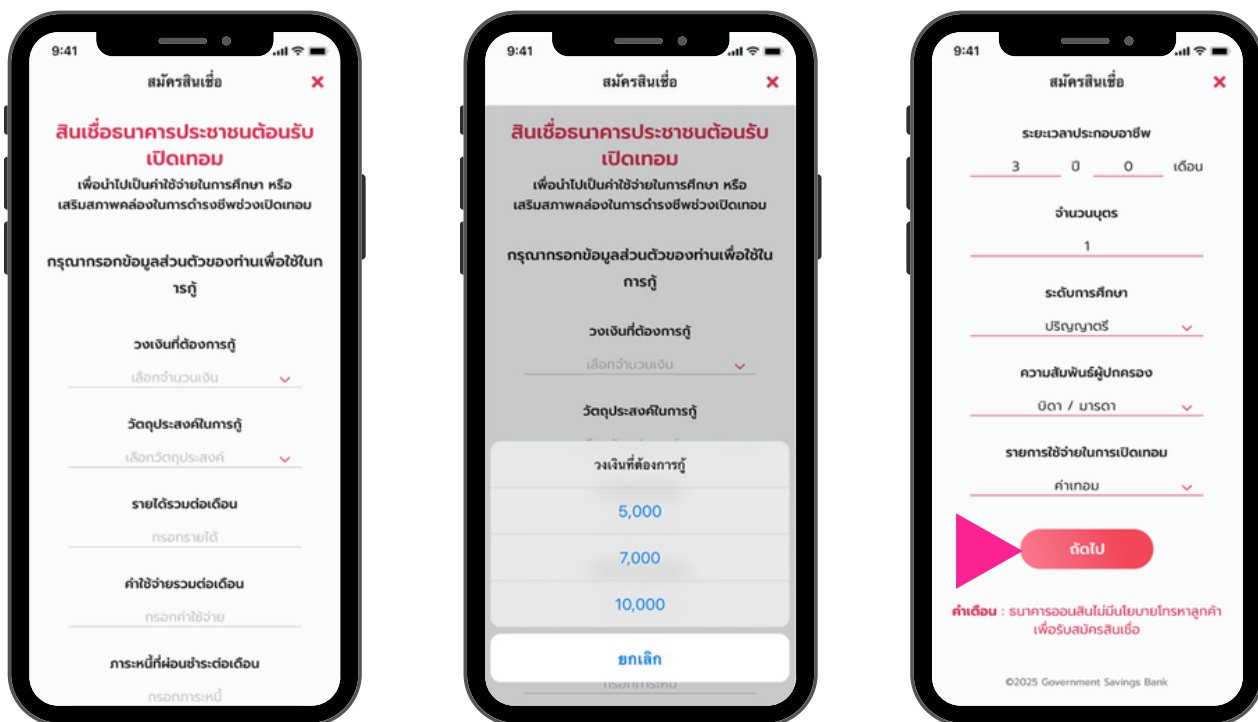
9:41

สมัครสินเชื่อ

สินเชื่อธนาคารประชาชนต้อนรับเปิดเทอม

เพื่อนำไปเป็นค่าใช้จ่ายในการศึกษา หรือ เสริมสภาพคล่องในการดำรงชีพช่วงเปิดเทอม

กรุณากรอกข้อมูลส่วนตัวของท่านเพื่อใช้ในการกู้

วงเงินที่ต้องการกู้

เลือกจำนวนเงิน

วัตถุประสงค์ในการกู้

เลือกวัตถุประสงค์

รายได้รวมต่อเดือน

กรอกรายได้

ค่าใช้จ่ายรวมต่อเดือน

กรอกค่าใช้จ่าย

ภาระหนี้ที่ผ่อนชำระต่อเดือน

กรอกภาระหนี้

9:41

สมัครสินเชื่อ

สินเชื่อธนาคารประชาชนต้อนรับเปิดเทอม

เพื่อนำไปเป็นค่าใช้จ่ายในการศึกษา หรือ เสริมสภาพคล่องในการดำรงชีพช่วงเปิดเทอม

กรุณากรอกข้อมูลส่วนตัวของท่านเพื่อใช้ในการกู้

วงเงินที่ต้องการกู้

เลือกจำนวนเงิน

วัตถุประสงค์ในการกู้

วงเงินที่ต้องการกู้

5,000

7,000

10,000

ยกเลิก

กรอกภาระหนี้

9:41

สมัครสินเชื่อ

ระยะเวลาประกอบอาชีพ

3 ปี 0 เดือน

จำนวนบุตร

1

ระดับการศึกษา

ปริญญาตรี

ความสัมพันธ์ผู้ปกครอง

บิดา / มารดา

รายการใช้จ่ายในการเปิดเทอม

ค่าเทอม

ถัดไป

คำเตือน : ธนาคารออมสินไม่มีนโยบายโทรหาลูกค้าเพื่อรับสมัครสินเชื่อ

©2025 Government Savings Bank